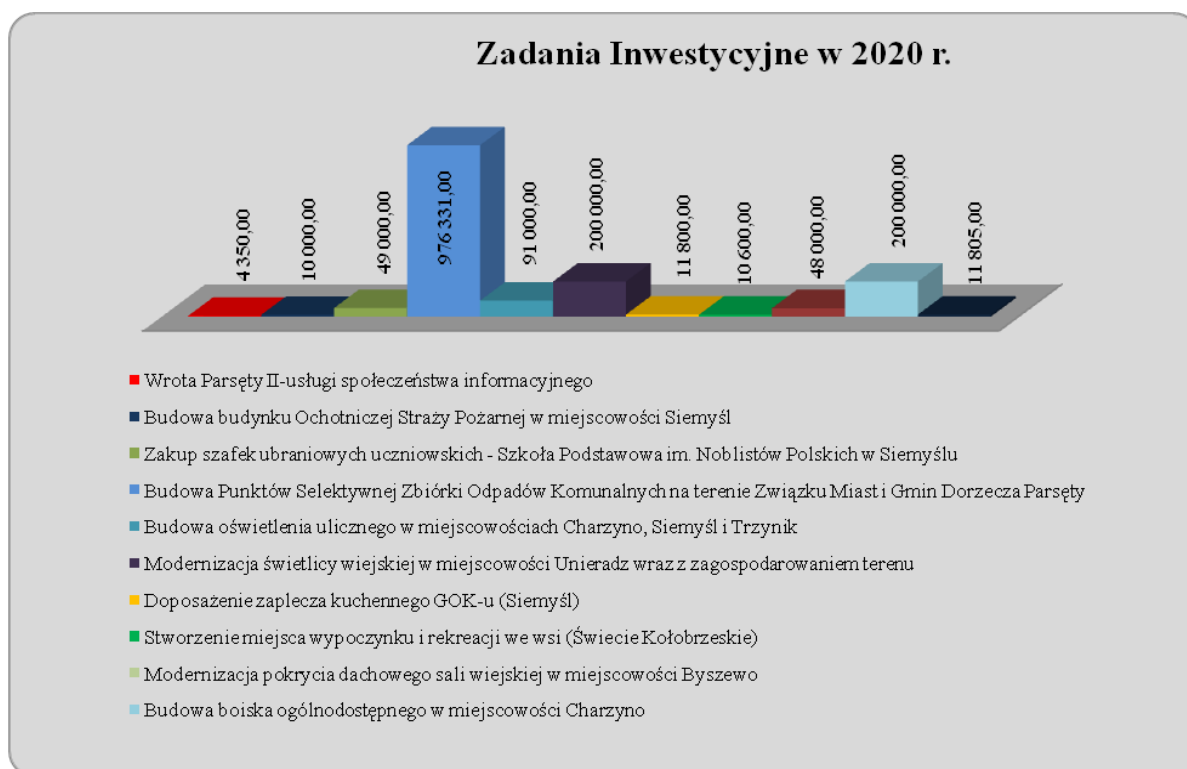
Zadania Inwestycyjne w 2020 r.

4 350,00
10 000,00
49 000,00
976 331,00
91 000,00
200 000,00
11 800,00
10 600,00
48 000,00
200 000,00
11 805,00

Wrota Parsęty II-usługi społeczeństwa informacyjnego
Budowa budynku Ochotniczej Straży Pożarnej w miejscowości Siemyśl
Zakup szafek ubraniowych uczniowskich - Szkoła Podstawowa im. Noblistów Polskich w Siemyślu
Budowa Punktów Selektywnej Zbiórki Odpadów Komunalnych na terenie Związku Miast i Gmin Dorzecza Parsęty
Budowa oświetlenia ulicznego w miejscowościach Charzyno, Siemyśl i Trzynik
Modernizacja świetlicy wiejskiej w miejscowości Unieradz wraz z zagospodarowaniem terenu
Doposażenie zaplecza kuchennego GOK-u (Siemyśl)
Stworzenie miejsca wypoczynku i rekreacji we wsi (Świecie Kołobrzeskie)
Modernizacja pokrycia dachowego sali wiejskiej w miejscowości Byszewo
Budowa boiska ogólnodostępnego w miejscowości Charzyno